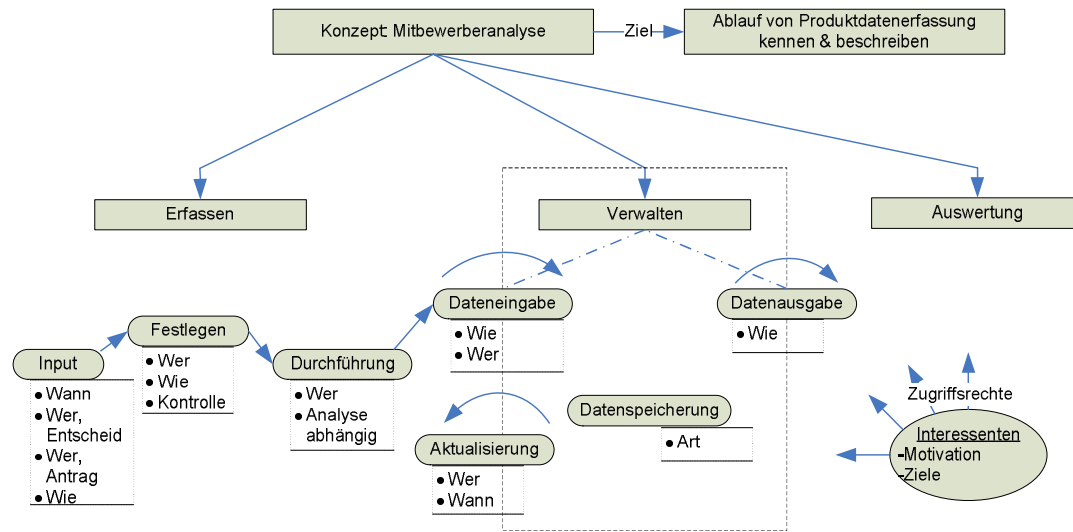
Konzept: Mitbewerberanalyse

Ziel

Ablauf von Produktdatenerfassung kennen & beschreiben

Erfassen

Verwalten

Auswertung

Input
- Wann
- Wer, Entscheid
- Wer, Antrag
- Wie

Festlegen
- Wer
- Wie
- Kontrolle

Durchführung
- Wer
- Analyse abhängig

Dateneingabe
- Wie
- Wer

Datenausgabe
- Wie

Datenspeicherung
- Art

Aktualisierung
- Wer
- Wann

Zugriffsrechte

Interessenten
-Motivation
-Ziele